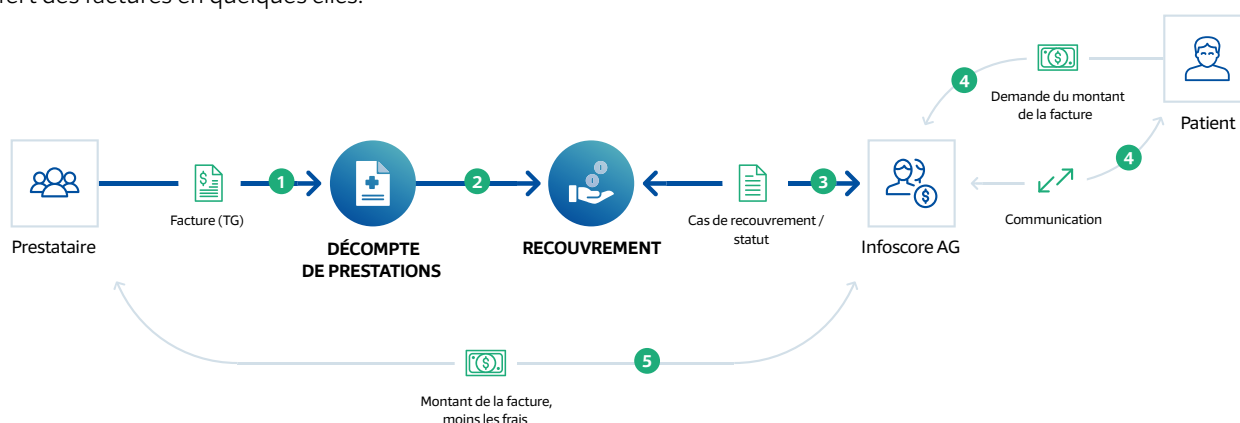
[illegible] des factures en quelques clics.

Prestataire

Facture (TG)

1

DÉCOMPTE DE PRESTATIONS

2

RECOUVREMENT

Cas de recouvrement / statut

3

Infoscore AG

4

Demande du montant de la facture

Patient

4

Communication

5

Montant de la facture, moins les frais